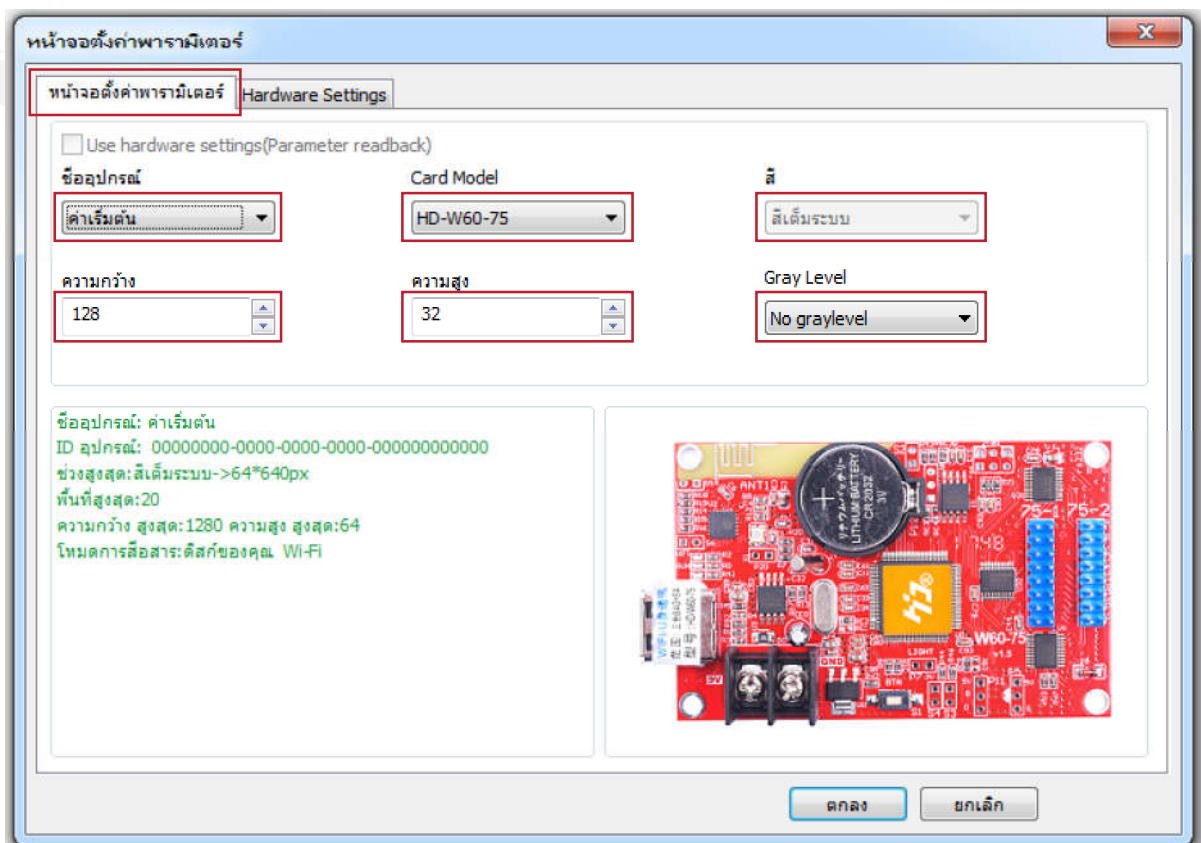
หน้าจอตั้งค่าพารามิเตอร์

หน้าจอตั้งค่าพารามิเตอร์ | Hardware Settings

Use hardware settings(Parameter readback)

ชื่ออุปกรณ์
ค่าเริ่มต้น

Card Model
HD-W60-75

สี
สีเต็มระบบ

ความกว้าง
128

ความสูง
32

Gray Level
No graylevel

ชื่ออุปกรณ์: ค่าเริ่มต้น
ID อุปกรณ์: 00000000-0000-0000-0000-000000000000
ช่วงสูงสุด:สีเต็มระบบ->64*640px
พื้นที่สูงสุด:20
ความกว้าง สูงสุด:1280 ความสูง สูงสุด:64
โหมดการสื่อสาร:ดิสก์ของคุณ Wi-Fi

ANT1
LITHIUM BATTERY CR 2032 3V
W60-75
75-1 75-2
5V
GND
LIGHT
BTN

ตกลง
ยกเลิก